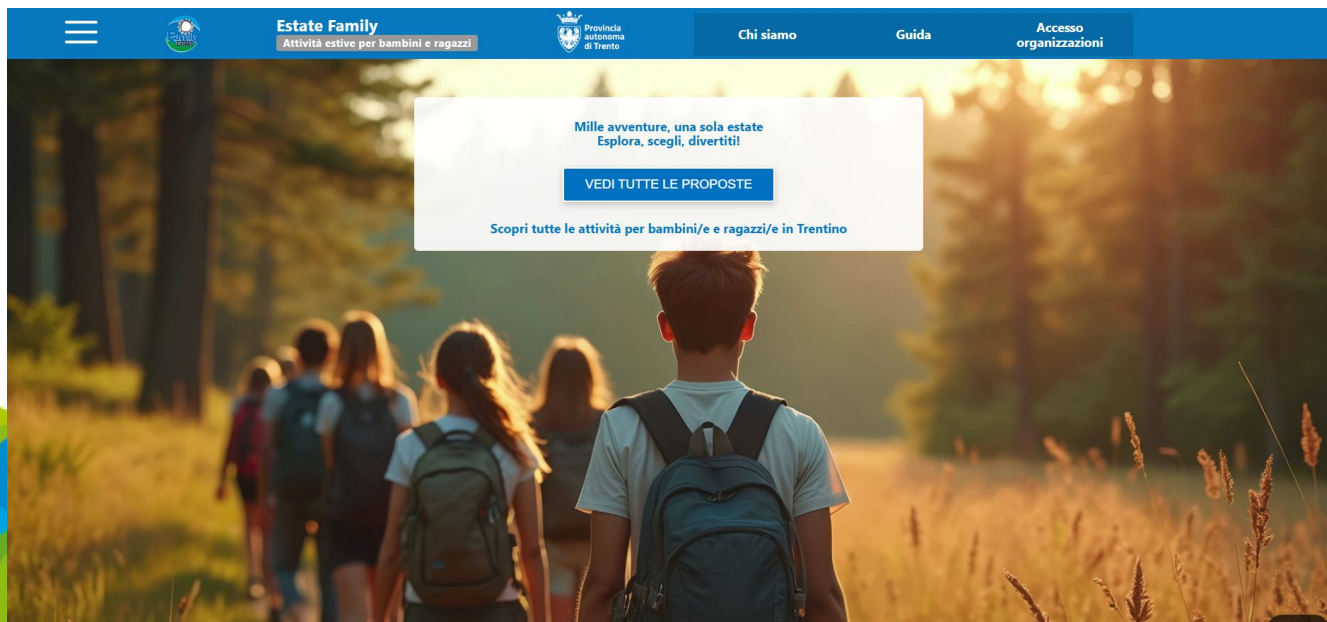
Estate Family
Attività estive per bambini e ragazzi

Provincia autonoma di Trento

Chi siamo

Guida

Accesso organizzazioni

Mille avventure, una sola estate
Esplora, scegli, divertiti!

VEDI TUTTE LE PROPOSTE

Scopri tutte le attività per bambini/e e ragazzi/e in Trentino